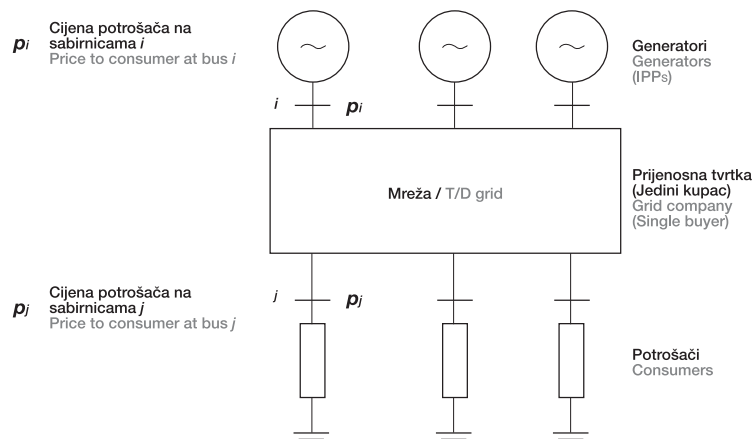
$p_i$ Cijena potrošača na sabirnicama $i$
Price to consumer at bus $i$

Generatori
Generators
(IPPs)

$i$ $p_i$

Mreža / T/D grid

Prijenosna tvrtka (Jedini kupac)
Grid company (Single buyer)

$p_j$ Cijena potrošača na sabirnicama $j$
Price to consumer at bus $j$

$j$ $p_j$

Potrošači
Consumers